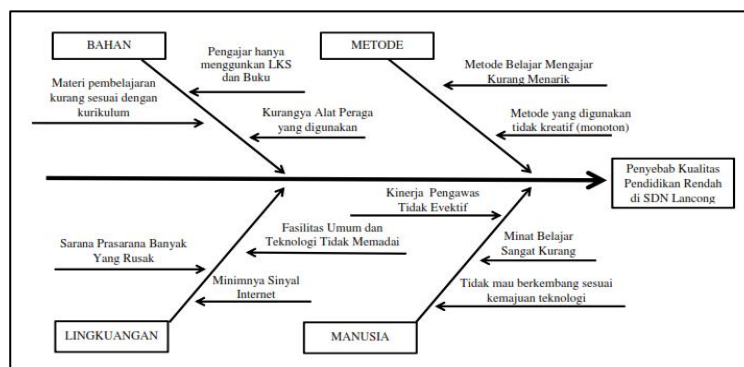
BAHAN

Pengajar hanya menggunkan LKS dan Buku

Materi pembelajaran kurang sesuai dengan kurikulum

Kurangya Alat Peraga yang digunakan

METODE

Metode Belajar Mengajar Kurang Menarik

Metode yang digunakan tidak kreatif (monoton)

Penyebab Kualitas Pendidikan Rendah di SDN Lancong

Kinerja Pengawas Tidak Evektif

Fasilitas Umum dan Teknologi Tidak Memadai

Sarana Prasarana Banyak Yang Rusak

Minimnya Sinyal Internet

Minat Belajar Sangat Kurang

Tidak mau berkembang sesuai kemajuan teknologi

LINGKUANGAN

MANUSIA